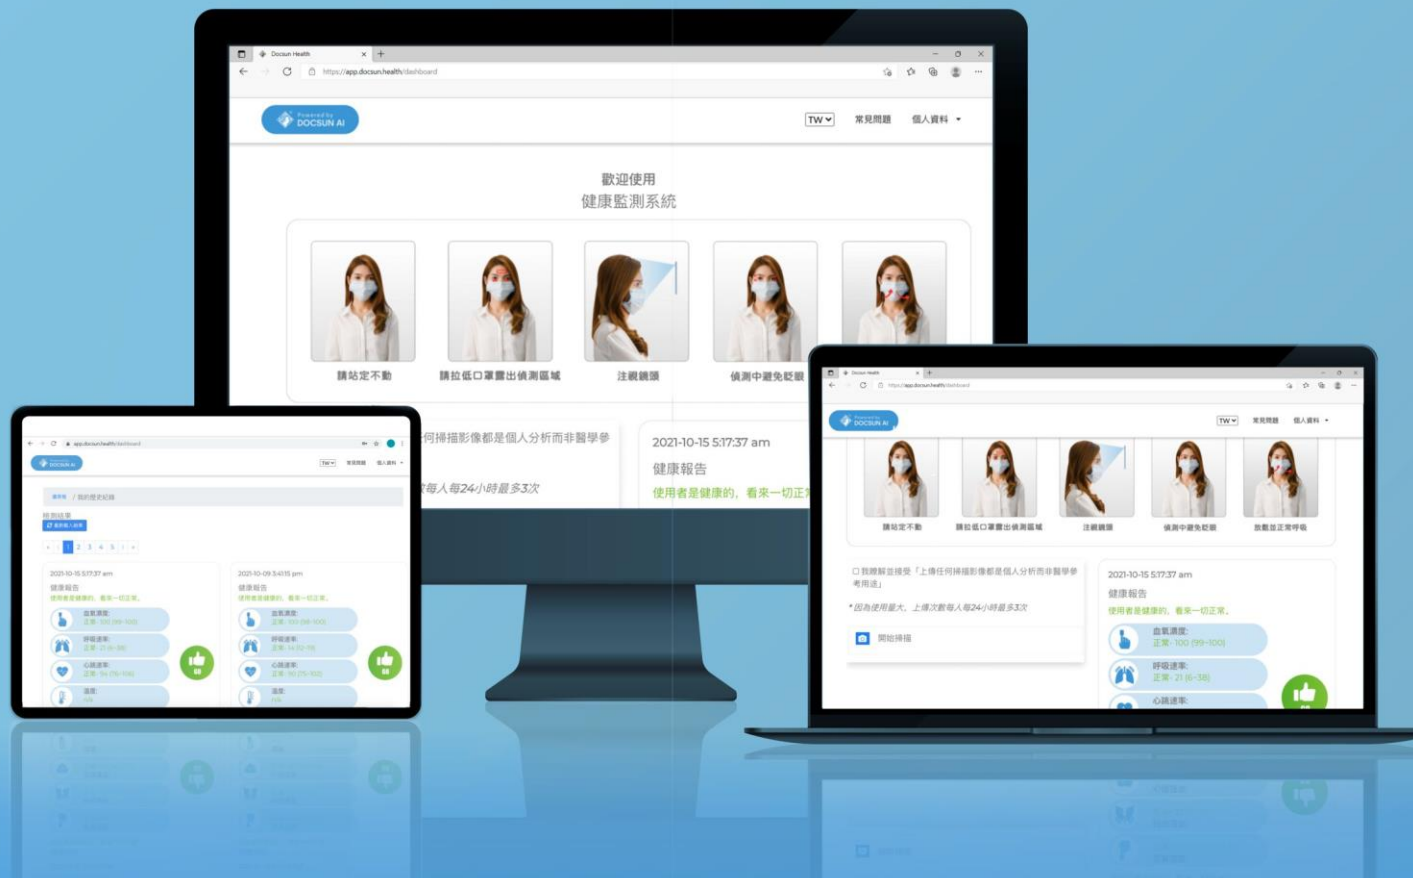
Docsun Health
https://app.docsun.health/dashboard
Powered by DOCSUN AI
TW
常見問題
個人資料
歡迎使用
健康監測系統
請站定不動
請拉低口罩露出偵測區域
注視鏡頭
偵測中避免眨眼
何掃描影像都是個人分析而非醫學參
次數每人每24小時最多3次
2021-10-15 5:17:37 am
健康報告
使用者是健康的，看來一切正常

app.docsun.health/dashboard
Powered by DOCSUN AI
TW
常見問題
個人資料
首頁 / 我的歷史紀錄
檢測結果
1 2 3 4 5
2021-10-15 5:17:37 am
健康報告
使用者是健康的，看來一切正常。
血氧濃度:
正常: 100 (99~100)
呼吸速率:
正常: 21 (6~30)
心跳速率:
正常: 94 (76~106)
溫度:
2021-10-09 3:41:15 pm
健康報告
使用者是健康的，看來一切正常。
血氧濃度:
正常: 100 (98~100)
呼吸速率:
正常: 14 (12~19)
心跳速率:
正常: 90 (76~102)
溫度:

Docsun Health
https://app.docsun.health/dashboard
Powered by DOCSUN AI
TW
常見問題
個人資料
請站定不動
請拉低口罩露出偵測區域
注視鏡頭
偵測中避免眨眼
放鬆並正常呼吸
我瞭解並接受「上傳任何掃描影像都是個人分析而非醫學參考用途」
* 因為使用量大，上傳次數每人每24小時最多3次
開始掃描
2021-10-15 5:17:37 am
健康報告
使用者是健康的，看來一切正常。
血氧濃度:
正常: 100 (99~100)
呼吸速率:
正常: 21 (6~30)
心跳速率: